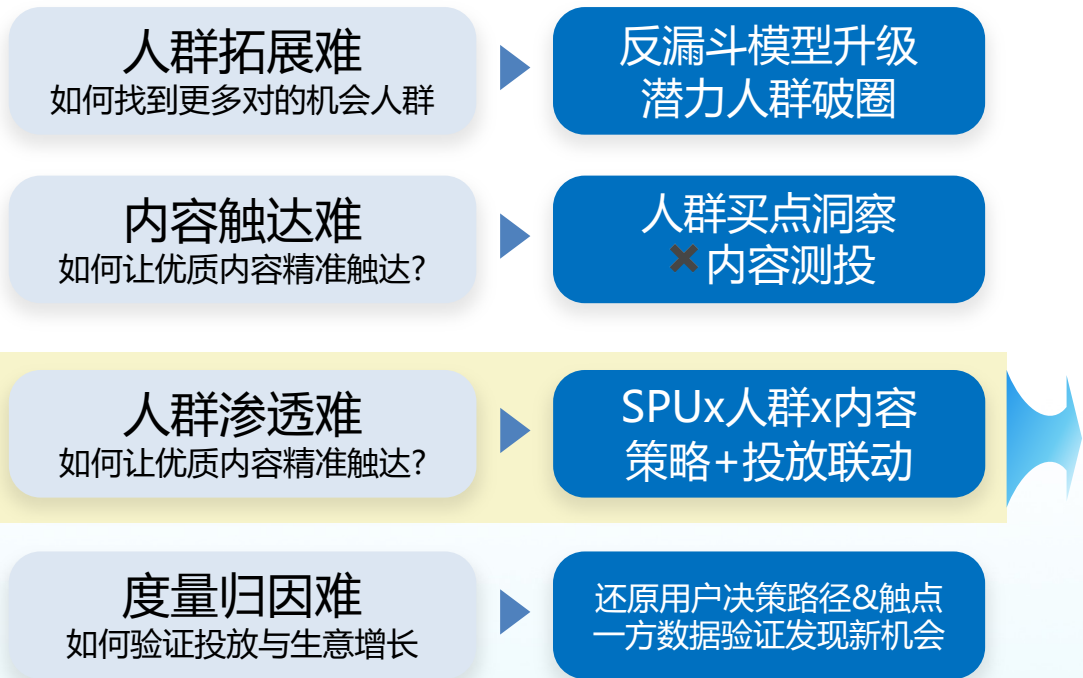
人群拓展难
如何找到更多对的机会人群

反漏斗模型升级
潜力人群破圈

内容触达难
如何让优质内容精准触达?

人群买点洞察
✕内容测投

人群渗透难
如何让优质内容精准触达?

SPUx人群x内容
策略+投放联动

度量归因难
如何验证投放与生意增长

还原用户决策路径&触点
一方数据验证发现新机会